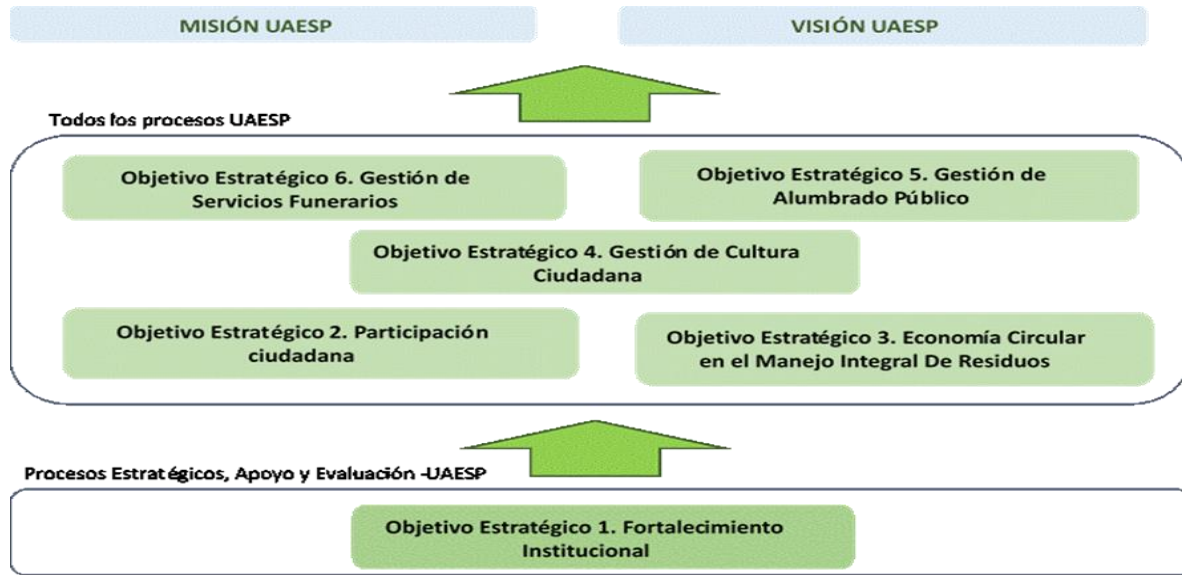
MISIÓN UAESP

VISIÓN UAESP

Todos los procesos UAESP

Objetivo Estratégico 6. Gestión de Servicios Funerarios

Objetivo Estratégico 5. Gestión de Alumbrado Público

Objetivo Estratégico 4. Gestión de Cultura Ciudadana

Objetivo Estratégico 2. Participación ciudadana

Objetivo Estratégico 3. Economía Circular en el Manejo Integral De Residuos

Procesos Estratégicos, Apoyo y Evaluación -UAESP

Objetivo Estratégico 1. Fortalecimiento Institucional